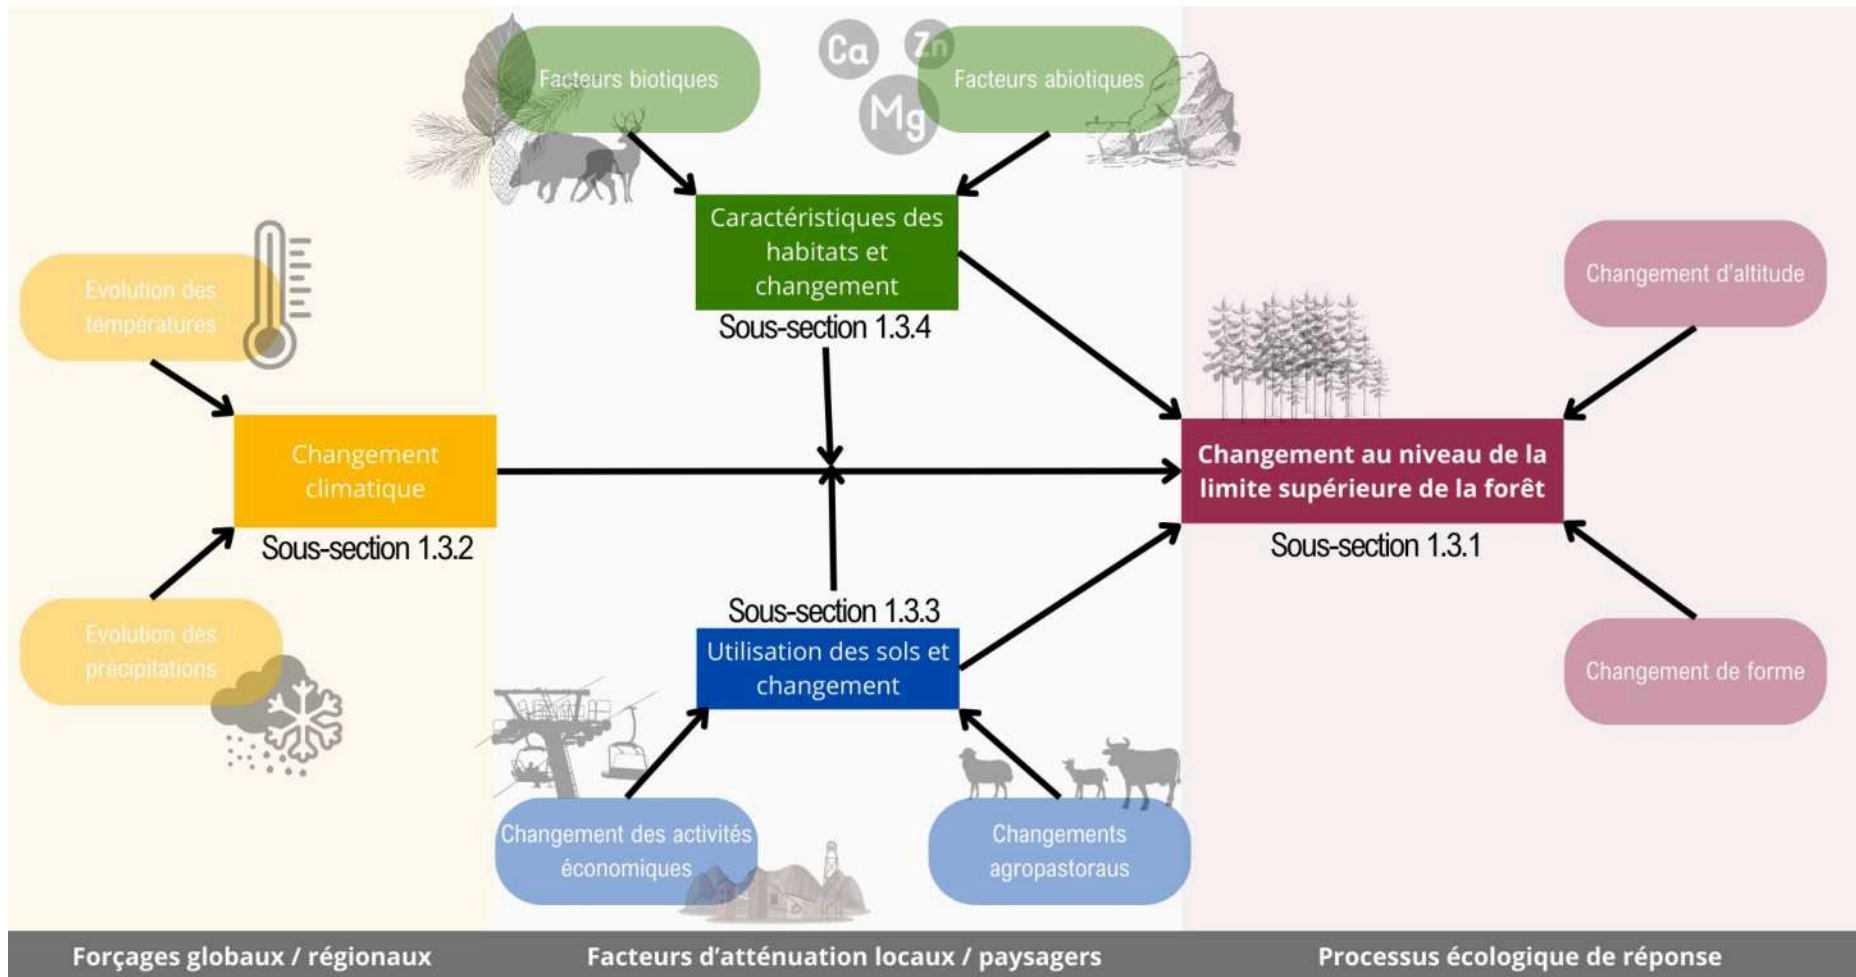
Ca Zn Mg

Facteurs biotiques

Facteurs abiotiques

Caractéristiques des habitats et changement

Sous-section 1.3.4

Evolution des températures

Changement d'altitude

Changement climatique

Sous-section 1.3.2

Changement au niveau de la limite supérieure de la forêt

Sous-section 1.3.1

Sous-section 1.3.3

Evolution des précipitations

Utilisation des sols et changement

Changement de forme

Changement des activités économiques

Changements agropastoraus

Forçages globaux / régionaux

Facteurs d'atténuation locaux / paysagers

Processus écologique de réponse